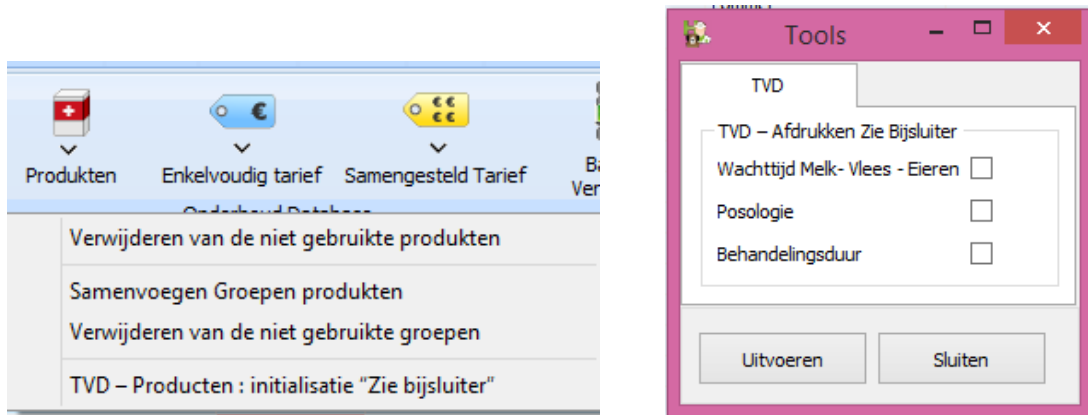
Produkten

Enkelvoudig tarief

Samengesteld Tarief

Ba
Ver

Onderhoud Databas

Verwijderen van de niet gebruikte produkten

Samenvoegen Groepen produkten

Verwijderen van de niet gebruikte groepen

TVD – Producten : initialisatie "Zie bijsluiter"

Tools

TVD

TVD – Afdrukken Zie Bijsluiter

Wachttijd Melk- Vlees - Eieren

Posologie

Behandelingsduur

Uitvoeren

Sluiten